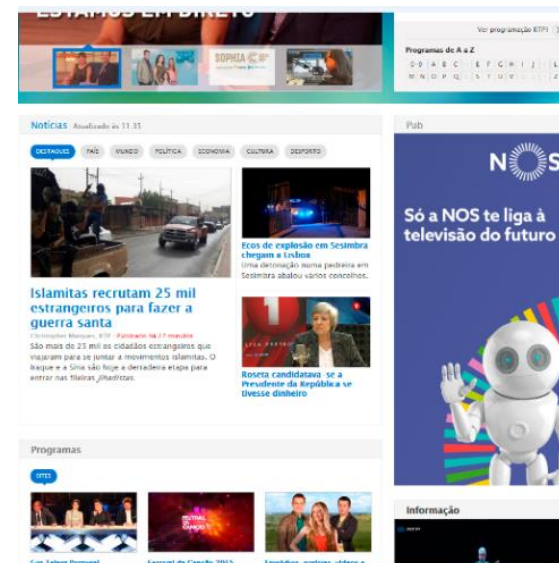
ESTAMOS EM DIRETO

SOPHIA

Ver programação RTP1

Programas de A a Z

0-9 A B C D E F G H I J L M N O P Q R S T U V X Z

Notícias Atualizado às 11:35

DESTAQUES PAÍS MUNDO POLÍTICA ECONOMIA CULTURA DESPORTO

Islamitas recrutam 25 mil estrangeiros para fazer a guerra santa

Christopher Marques, RTP - Publicado há 27 minutos

São mais de 25 mil os cidadãos estrangeiros que viajaram para se juntar a movimentos islamitas. O Iraque e a Síria são hoje a derradeira etapa para entrar nas fileiras jihadistas.

Ecos de explosão em Sesimbra chegam a Lisboa

Uma detonação numa pedreira em Sesimbra abalou vários concelhos.

Roseta candidatava-se a Presidente da República se tivesse dinheiro

Pub

Só a NOS te liga à televisão do futuro

Programas

DTES

Informação